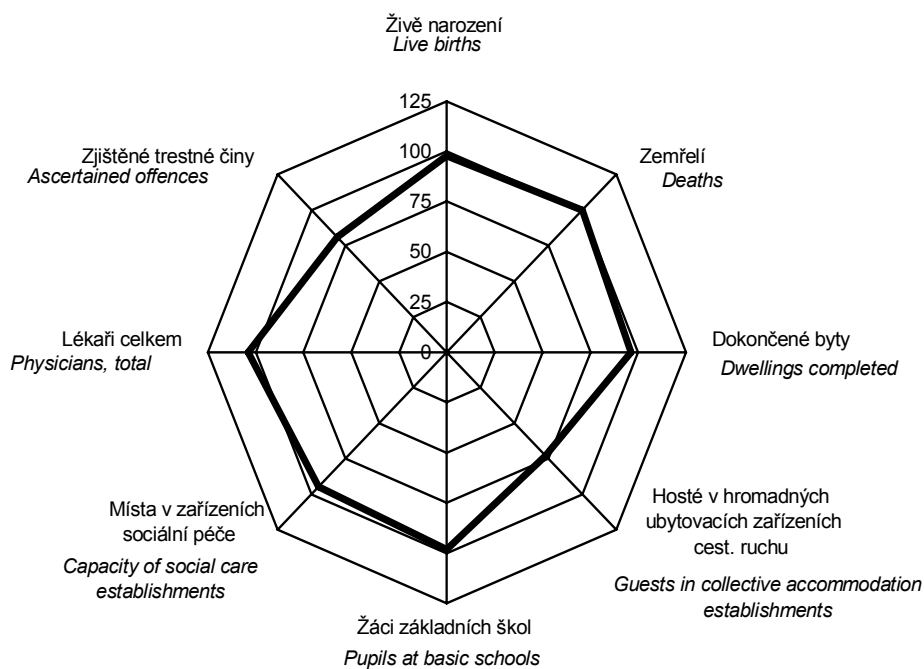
Živě narození
*Live births*

125
100
75
50
25
0

Zemřelí
*Deaths*

Dokončené byty
*Dwellings completed*

Hosté v hromadných ubytovacích zařízeních cest. ruchu
*Guests in collective accommodation establishments*

Žáci základních škol
*Pupils at basic schools*

Místa v zařízeních sociální péče
*Capacity of social care establishments*

Lékaři celkem
*Physicians, total*

Zjištěné trestné činy
*Ascertained offences*